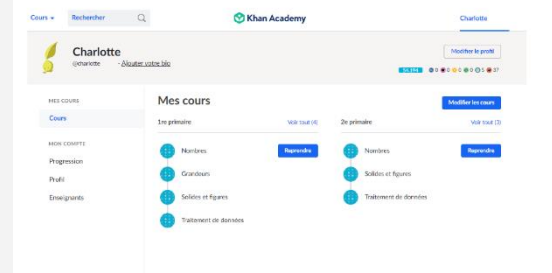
Cours ▾ Rechercher

Khan Academy

Charlotte

Charlotte
@charlotte · Ajouter votre bio

Modifier le profil

56,194 0 0 0 0 5 37

MES COURS
Cours

MON COMPTE
Progression
Profil
Enseignants

Mes cours

Modifier les cours

1re primaire
Voir tout (4)

Nombres
Reprendre

Grandeurs

Solides et figures

Traitement de données

2e primaire
Voir tout (3)

Nombres
Reprendre

Solides et figures

Traitement de données